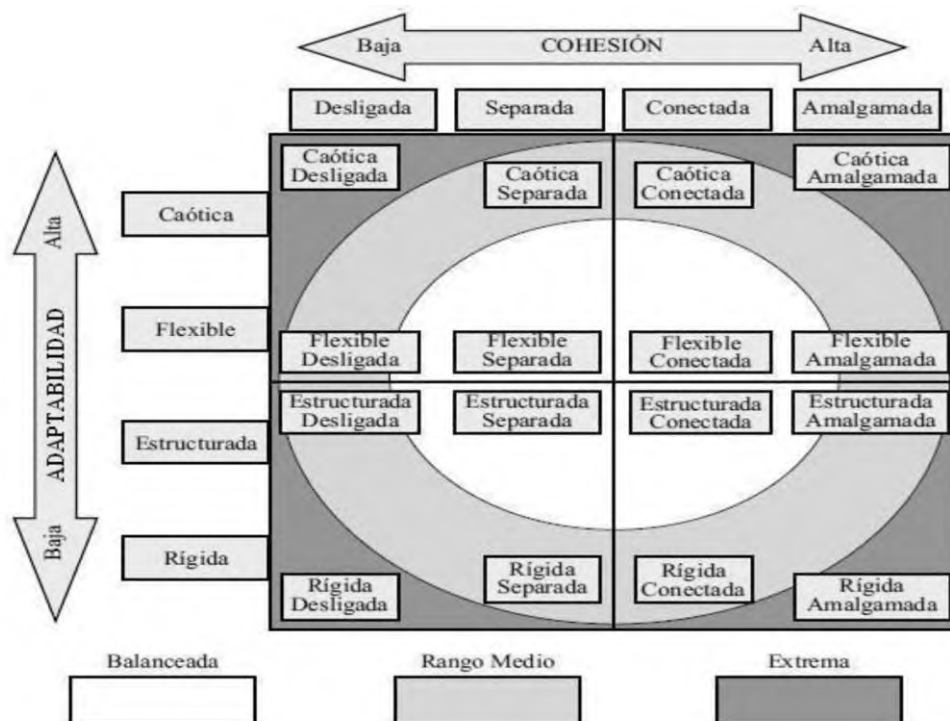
Baja COHESIÓN Alta

Desligada
Separada
Conectada
Amalgamada

Alta
ADAPTABILIDAD
Baja

Caótica
Flexible
Estructurada
Rígida

Caótica Desligada
Caótica Separada
Caótica Conectada
Caótica Amalgamada

Flexible Desligada
Flexible Separada
Flexible Conectada
Flexible Amalgamada

Estructurada Desligada
Estructurada Separada
Estructurada Conectada
Estructurada Amalgamada

Rígida Desligada
Rígida Separada
Rígida Conectada
Rígida Amalgamada

Balanceada
Rango Medio
Extrema